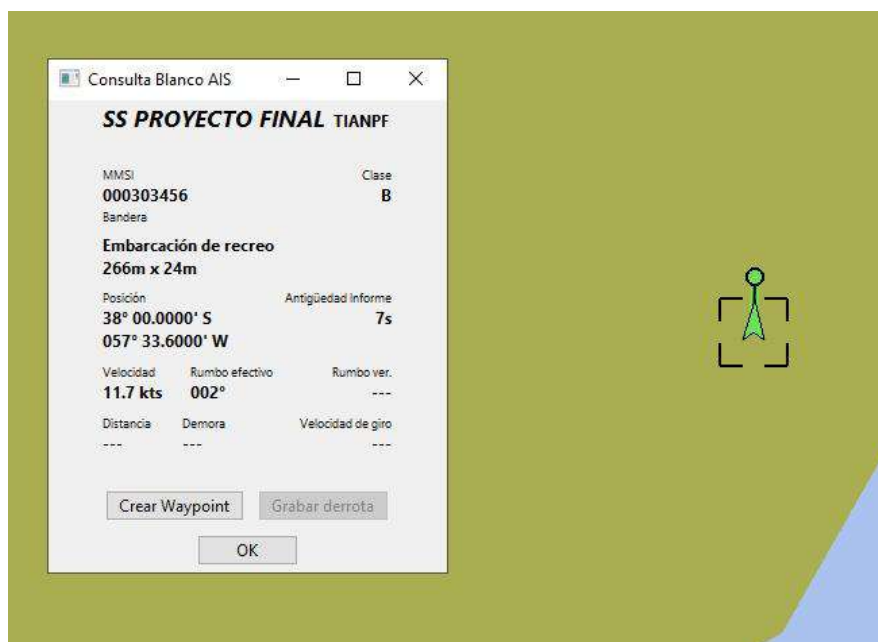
Consulta Blanco AIS

SS PROYECTO FINAL TIANPF

MMSI
000303456

Clase
B

Bandera

Embarcación de recreo
266m x 24m

Posición
38° 00.0000' S
057° 33.6000' W

Antigüedad Informe
7s

Velocidad
11.7 kts

Rumbo efectivo
002°

Rumbo ver.
---

Distancia
---

Demora
---

Velocidad de giro
---

Crear Waypoint

Grabar derrota

OK